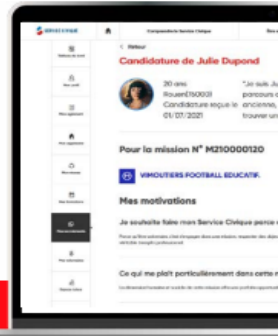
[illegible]

Composantes Service Civique

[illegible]

< Retour

Candidature de Julie Dupond

20 ans
Rouen(76000)
Candidature reçue le 01/07/2021

"Je suis Ju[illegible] parcours d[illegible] ancienne, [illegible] trouver un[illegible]

Pour la mission N° M210000120

VIMOUTIERS FOOTBALL EDUCATIF

Mes motivations

Je souhaite faire mon Service Civique parce c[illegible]

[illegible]

Ce qui me plaît particulièrement dans cette m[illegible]

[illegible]